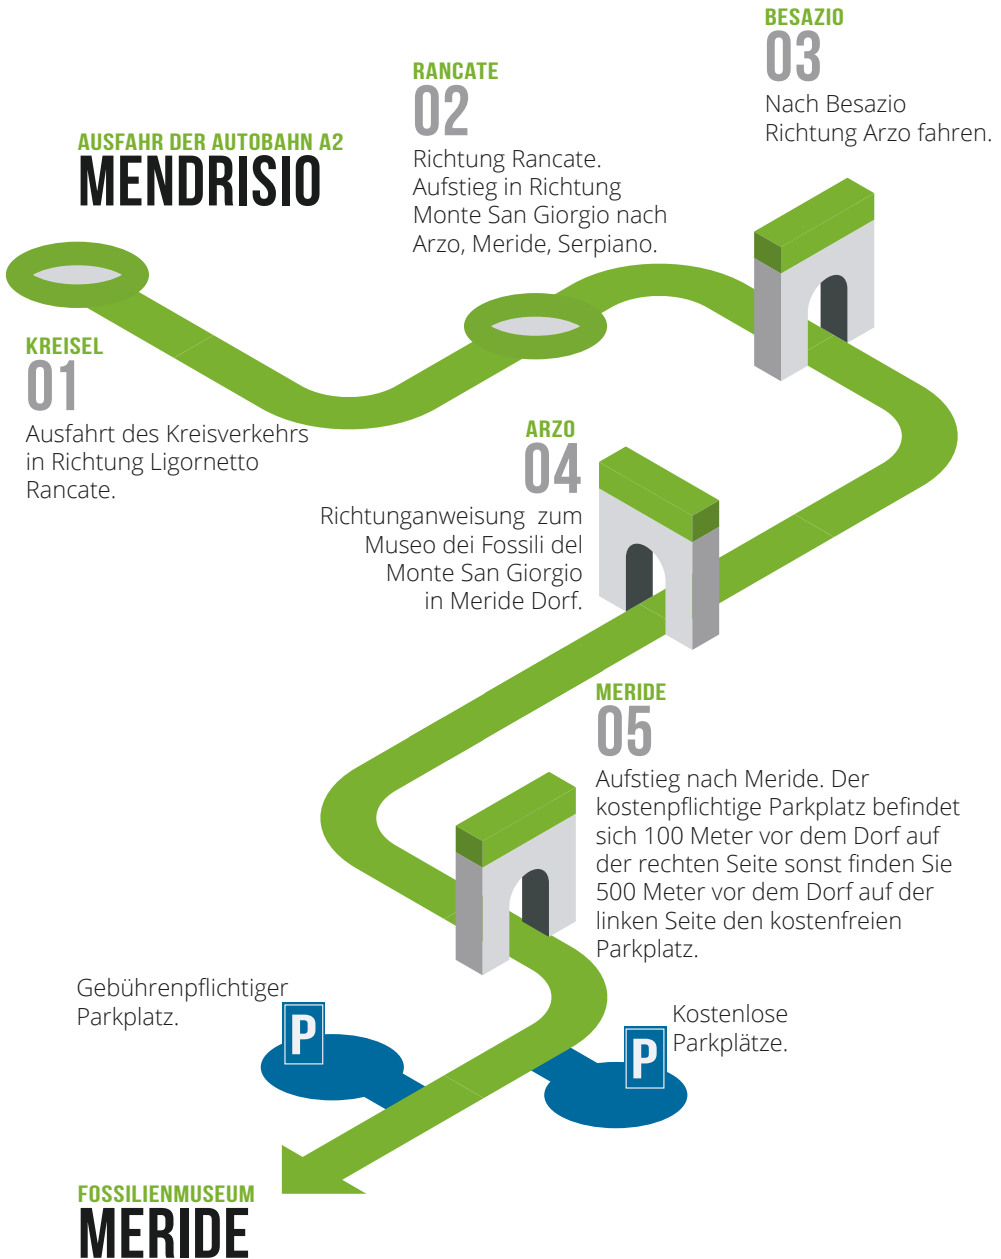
AUSFAHR DER AUTOBAHN A2
MENDRISIO

RANCATE
02
Richtung Rancate. Aufstieg in Richtung Monte San Giorgio nach Arzo, Meride, Serpiano.

BESAZIO
03
Nach Besazio Richtung Arzo fahren.

KREISEL
01
Ausfahrt des Kreisverkehrs in Richtung Ligornetto Rancate.

ARZO
04
Richtunganweisung zum Museo dei Fossili del Monte San Giorgio in Meride Dorf.

MERIDE
05
Aufstieg nach Meride. Der kostenpflichtige Parkplatz befindet sich 100 Meter vor dem Dorf auf der rechten Seite sonst finden Sie 500 Meter vor dem Dorf auf der linken Seite den kostenfreien Parkplatz.

Gebührenpflichtiger Parkplatz.

P

Kostenlose Parkplätze.

P

FOSSILIENMUSEUM
MERIDE